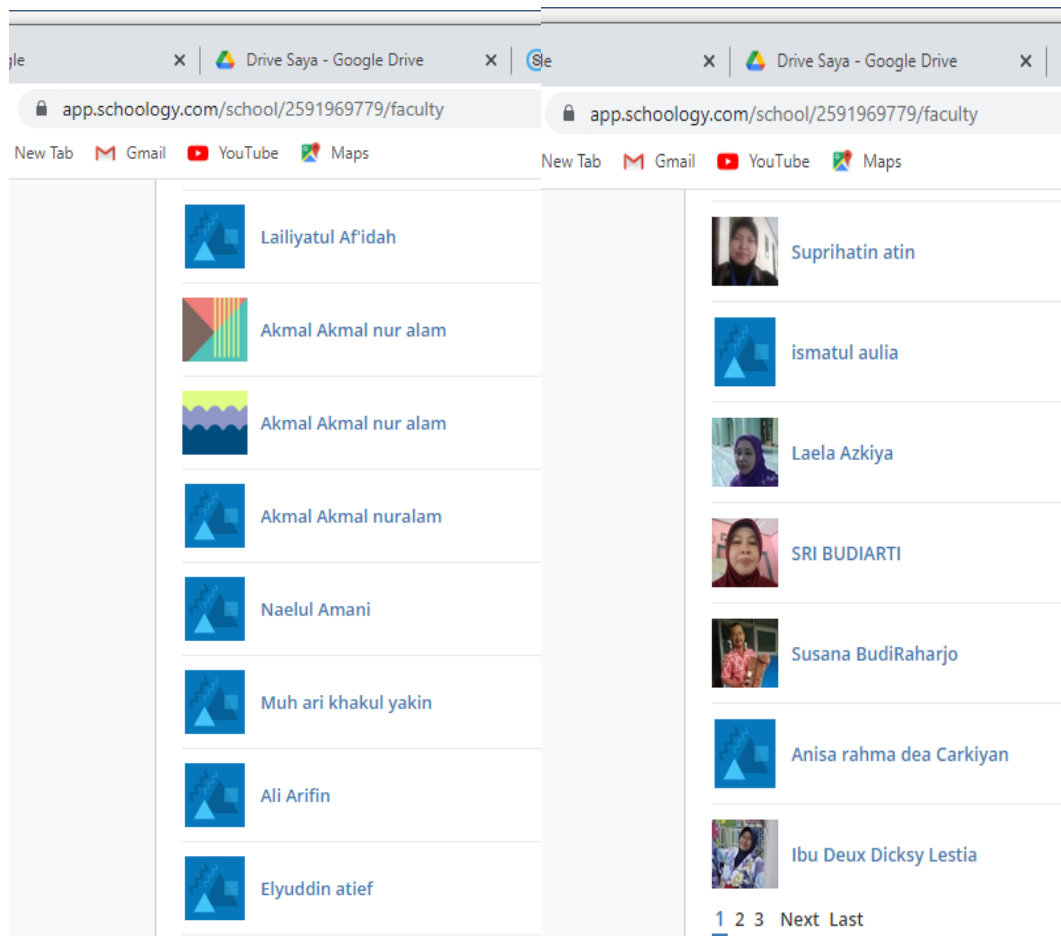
gle
Drive Saya - Google Drive
Se
app.schoology.com/school/2591969779/faculty
New Tab Gmail YouTube Maps

Lailiyatul Af'idah
Akmal Akmal nur alam
Akmal Akmal nur alam
Akmal Akmal nuralam
Naelul Amani
Muh ari khakul yakin
Ali Arifin
Elyuddin atief

Drive Saya - Google Drive
app.schoology.com/school/2591969779/faculty
New Tab Gmail YouTube Maps

Suprihatin atin
ismatul aulia
Laela Azkiya
SRI BUDIARTI
Susana BudiRaharjo
Anisa rahma dea Carkiyan
Ibu Deux Dicksy Lestia
1 2 3 Next Last